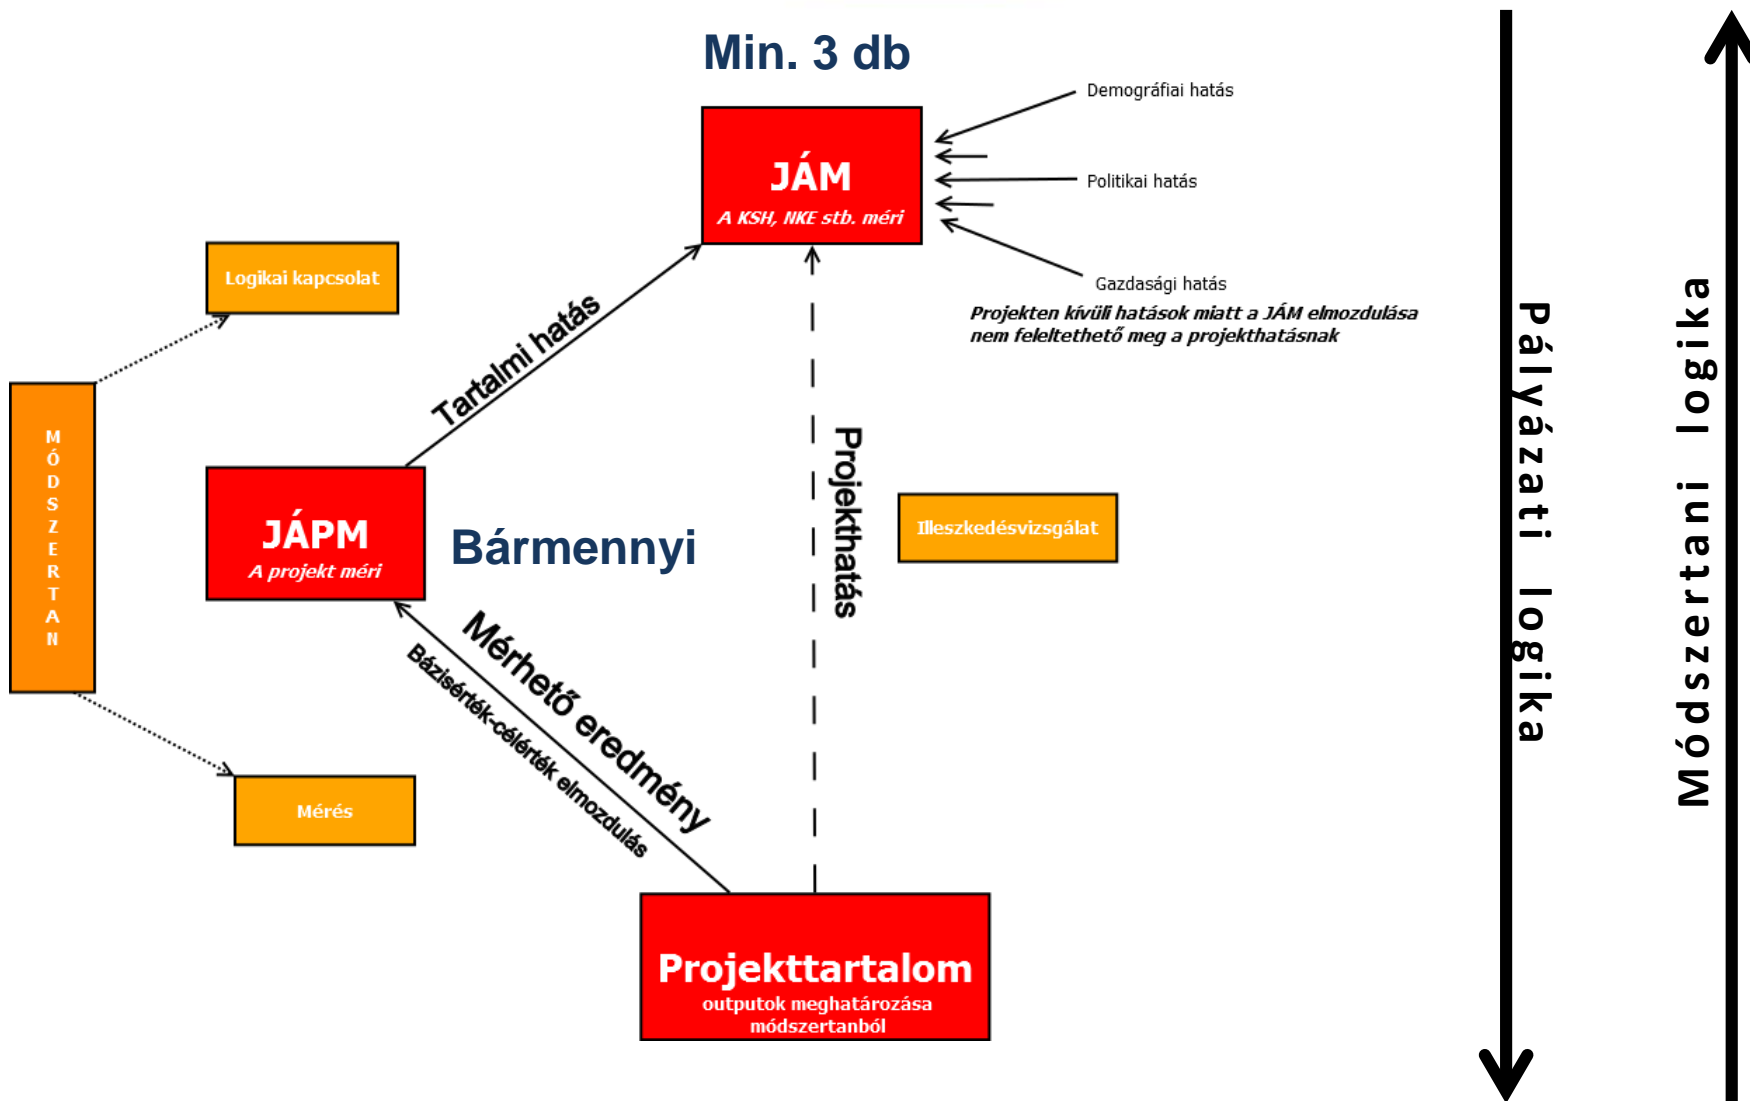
Min. 3 db

Demográfiai hatás

Politikai hatás

Gazdasági hatás

JÁM
A KSH, NKE stb. méri

Projekten kívüli hatások miatt a JÁM elmozdulása nem feleltethető meg a projekthatásnak

Logikai kapcsolat

MÓDSZERTAN

Tartalmi hatás

JÁPM
A projekt méri

Bármennyi

Projekthatás

Illeszkedésvizsgálat

Mérhető eredmény

Bázisérték-célérték elmozdulás

Mérés

Projekttartalom
outputok meghatározása módszertanból

Pályázati logika

Módszertani logika